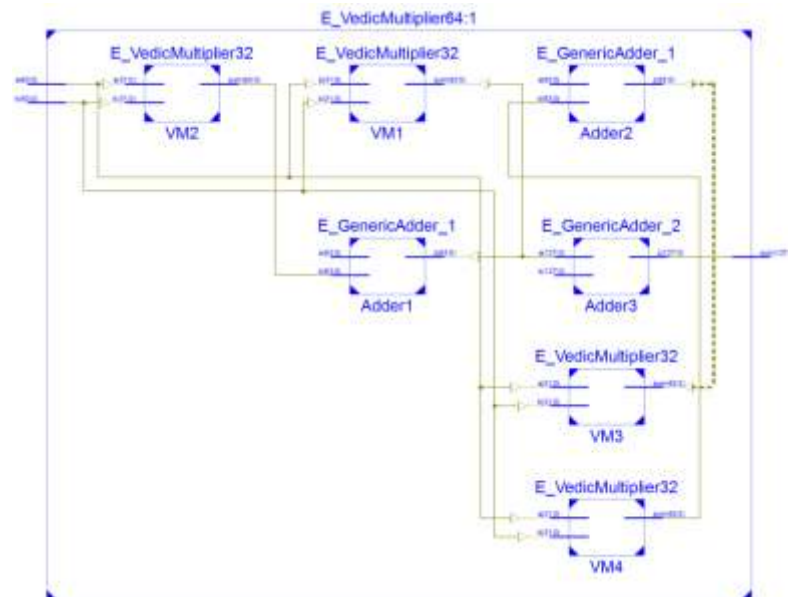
E_VedicMultiplier64:1

E_VedicMultiplier32

VM2

E_VedicMultiplier32

VM1

E_GenericAdder_1

Adder2

E_GenericAdder_1

Adder1

E_GenericAdder_2

Adder3

E_VedicMultiplier32

VM3

E_VedicMultiplier32

VM4

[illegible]